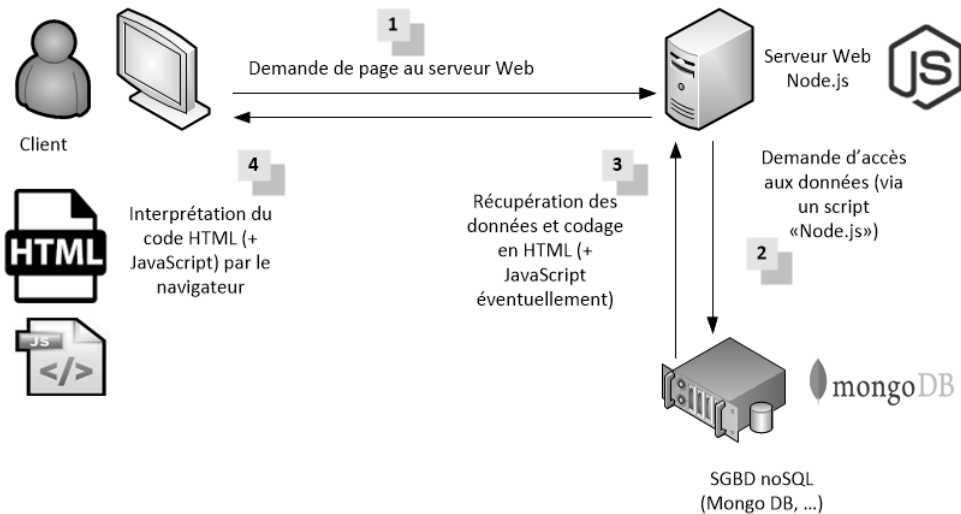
1

Demande de page au serveur Web

Serveur Web Node.js

JS

Client

4

Interprétation du code HTML (+ JavaScript) par le navigateur

HTML

JS

</>

3

Récupération des données et codage en HTML (+ JavaScript éventuellement)

Demande d'accès aux données (via un script «Node.js»)

2

mongoDB

SGBD noSQL (Mongo DB, …)